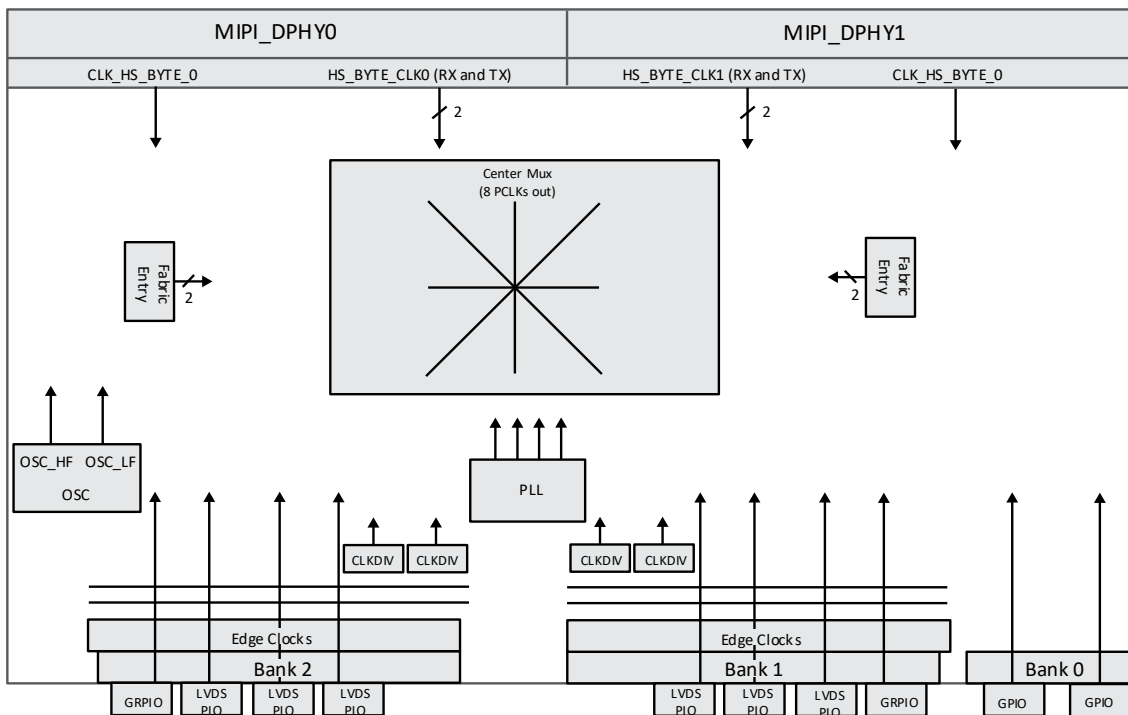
MIPI_DPHY0

MIPI_DPHY1

CLK_HS_BYTE_0

HS_BYTE_CLK0 (RX and TX)

HS_BYTE_CLK1 (RX and TX)

CLK_HS_BYTE_0

2

2

Center Mux
(8 PCLKs out)

Fabric Entry

2

Fabric Entry

2

OSC_HF

OSC_LF

OSC

PLL

CLKDIV

CLKDIV

CLKDIV

CLKDIV

Edge Clocks

Bank 2

Edge Clocks

Bank 1

Bank 0

GRPIO

LVDS PIO

LVDS PIO

LVDS PIO

LVDS PIO

LVDS PIO

LVDS PIO

GRPIO

GPIO

GPIO